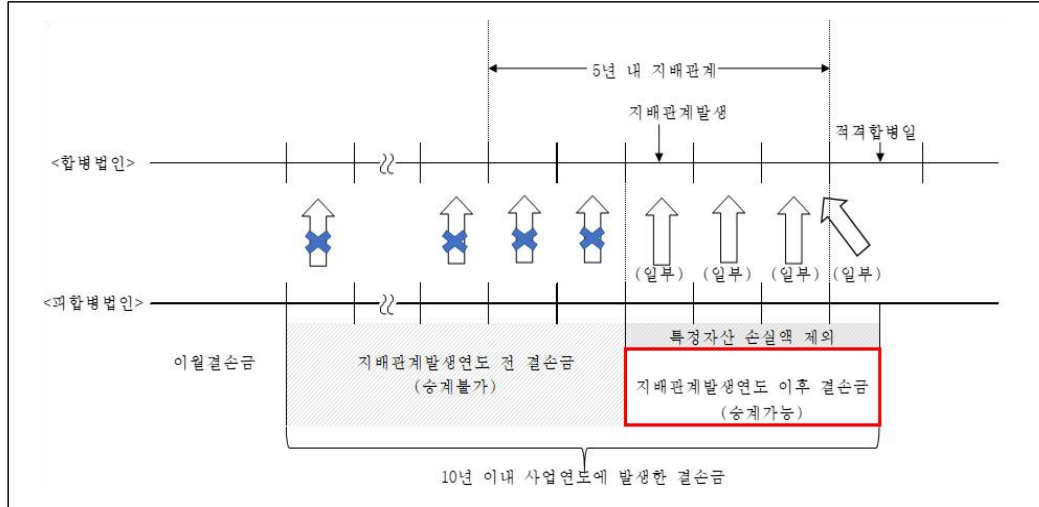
5년 내 지배관계

지배관계발생

적격합병일

<합병법인>

(일부) (일부) (일부) (일부)

<피합병법인>

특정자산 손실액 제외

이월결손금

지배관계발생연도 전 결손금
(승계불가)

지배관계발생연도 이후 결손금
(승계가능)

10년 이내 사업연도에 발생한 결손금